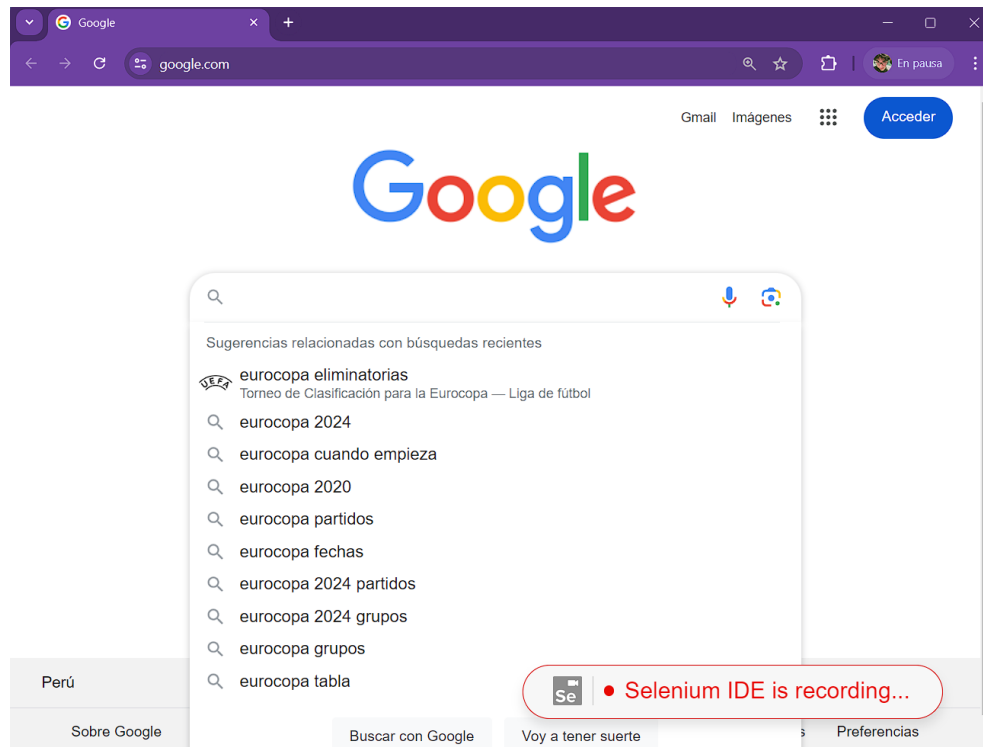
Google
google.com
En pausa
Gmail Imágenes Acceder
Google
Sugerencias relacionadas con búsquedas recientes
UEFA
eurocopa eliminatorias
Torneo de Clasificación para la Eurocopa — Liga de fútbol
eurocopa 2024
eurocopa cuando empieza
eurocopa 2020
eurocopa partidos
eurocopa fechas
eurocopa 2024 partidos
eurocopa 2024 grupos
eurocopa grupos
eurocopa tabla
Perú
Se
Selenium IDE is recording...
Sobre Google
Buscar con Google
Voy a tener suerte
s
Preferencias